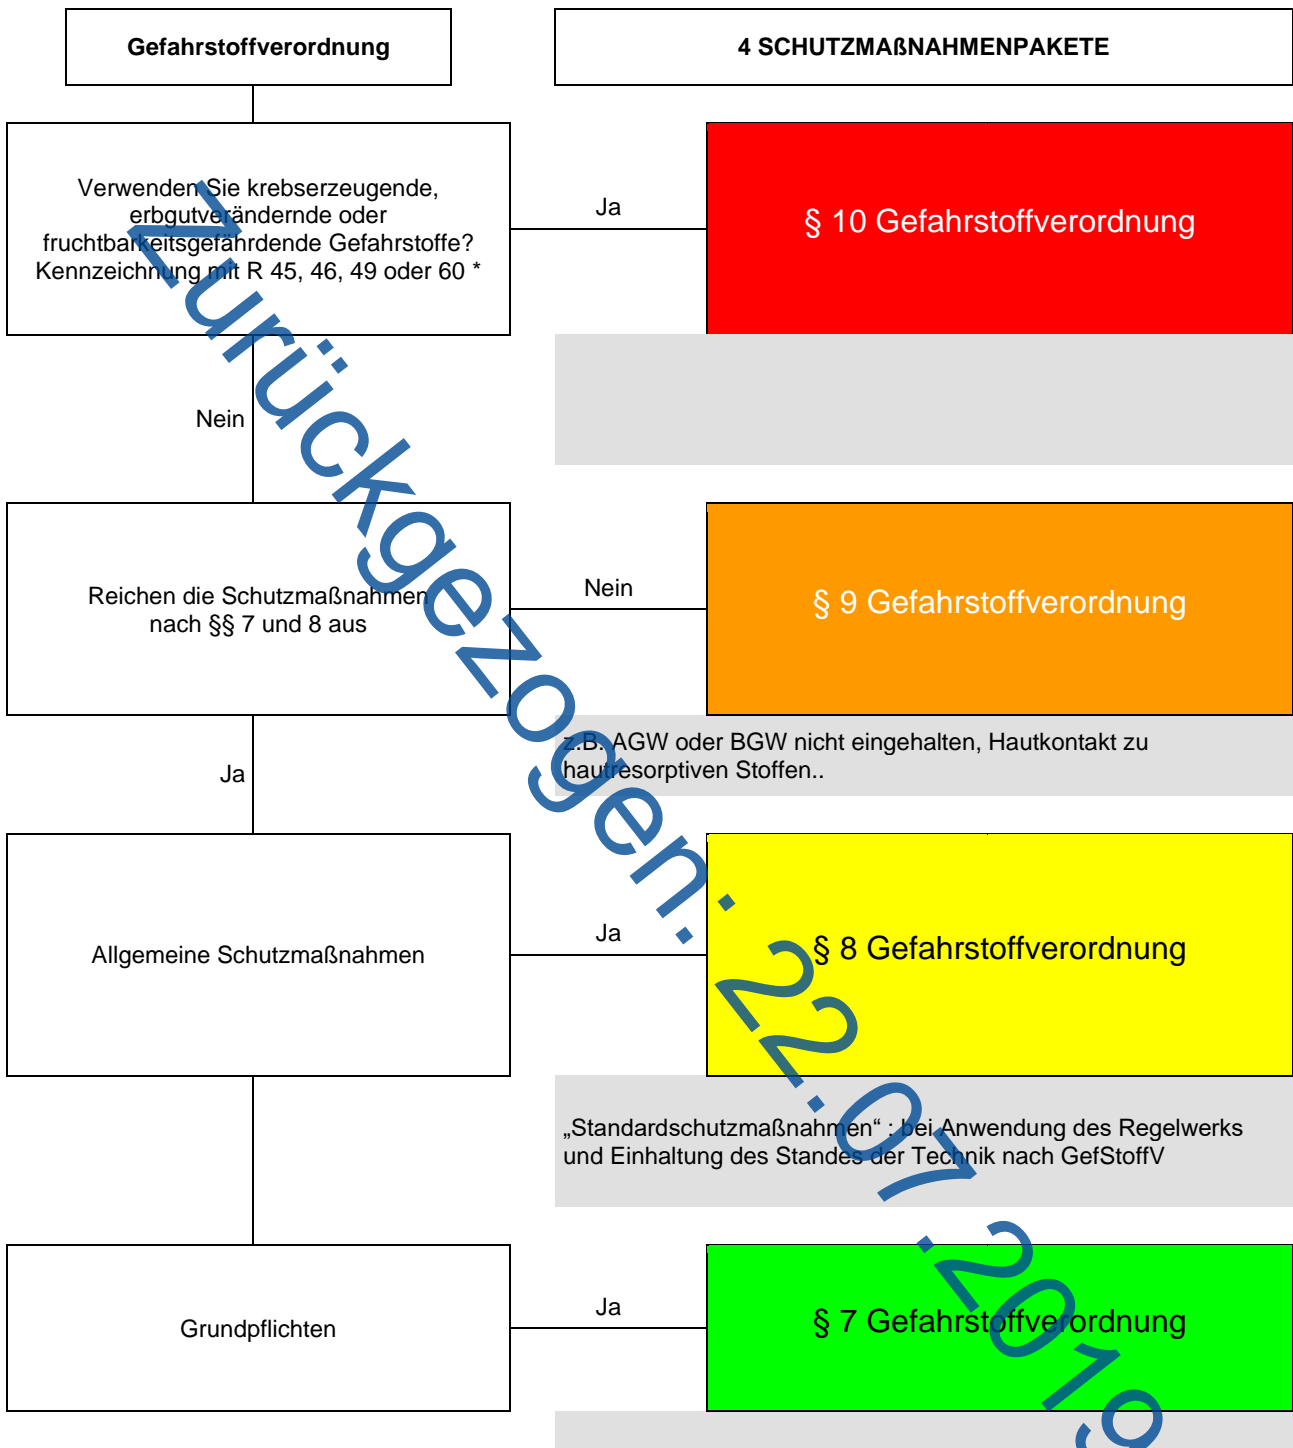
Gefahrstoffverordnung

4 SCHUTZMAßNAHMENPAKETE

Verwenden Sie krebserzeugende, erbgutverändernde oder fruchtbarkeitsgefährdende Gefahrstoffe? Kennzeichnung mit R 45, 46, 49 oder 60 *

Ja

§ 10 Gefahrstoffverordnung

Nein

Reichen die Schutzmaßnahmen nach §§ 7 und 8 aus

Nein

§ 9 Gefahrstoffverordnung

z.B. AGW oder BGW nicht eingehalten, Hautkontakt zu hautresorptiven Stoffen..

Ja

Allgemeine Schutzmaßnahmen

Ja

§ 8 Gefahrstoffverordnung

„Standardschutzmaßnahmen“ : bei Anwendung des Regelwerks und Einhaltung des Standes der Technik nach GefStoffV

Grundpflichten

Ja

§ 7 Gefahrstoffverordnung

Zurückgezogen: 22.07.2019